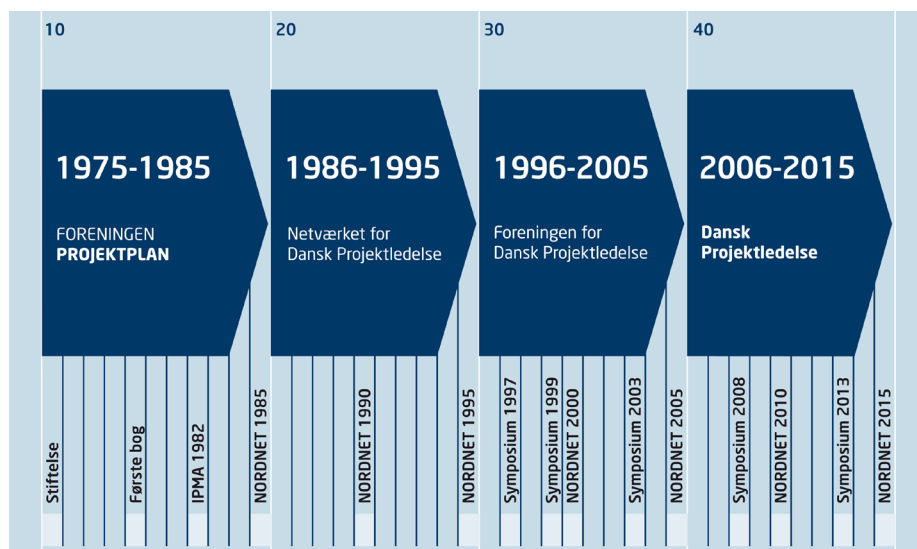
10

1975-1985

FORENINGEN
**PROJEKTPLAN**

Stiftelse
Første bog
IPMA 1982
NORDNET 1985

20

1986-1995

Netværket for Dansk Projektledelse

NORDNET 1990
NORDNET 1995

30

1996-2005

Foreningen for Dansk Projektledelse

Symposium 1997
Symposium 1999
NORDNET 2000
Symposium 2003
NORDNET 2005

40

2006-2015

**Dansk Projektledelse**

Symposium 2008
NORDNET 2010
Symposium 2013
NORDNET 2015